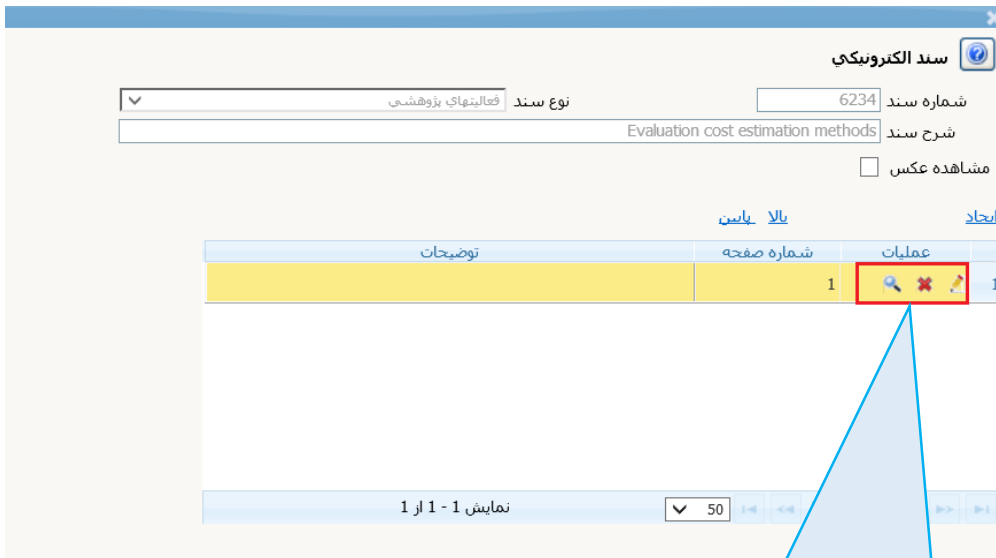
سند الكترونيكي

شماره سند 6234
نوع سند فعاليتهاي پژوهشي
شرح سند Evaluation cost estimation methods
مشاهده عكس

ايجاد
بالا پايين

| | عمليات | شماره صفحه | توضيحات |
|---|---|---|---|
| 1 | | 1 | |

50
نمايش 1 - 1 از 1